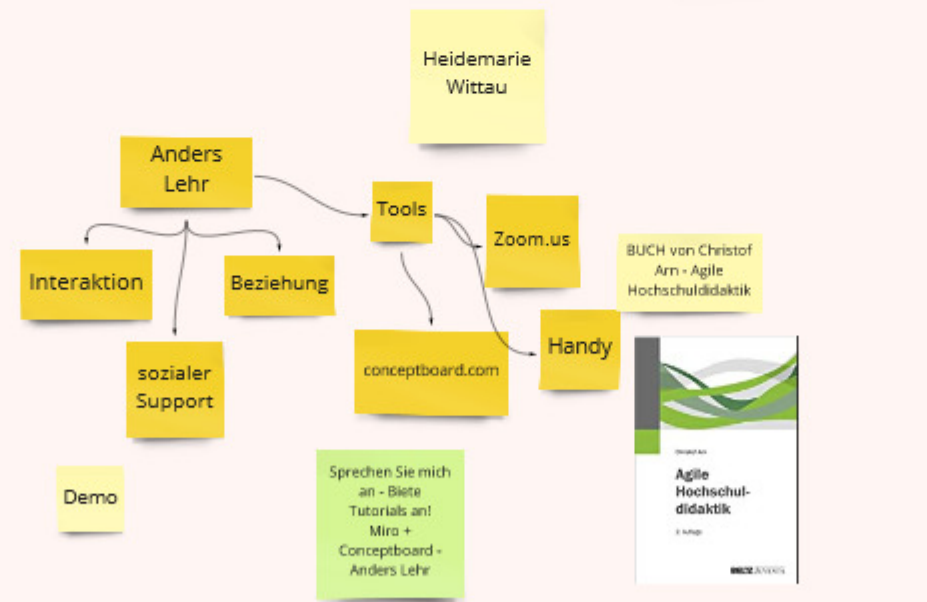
Heidemarie Wittau

Anders Lehr

Tools

Zoom.us

BUCH von Christof Arn - Agile Hochschuldidaktik

Interaktion

Beziehung

Handy

sozialer Support

conceptboard.com

Christof Arn

Agile Hochschuldidaktik

2. Auflage

BELTZ JUVENTA

Demo

Sprechen Sie mich an - Biete Tutorials an! Miro + Conceptboard - Anders Lehr